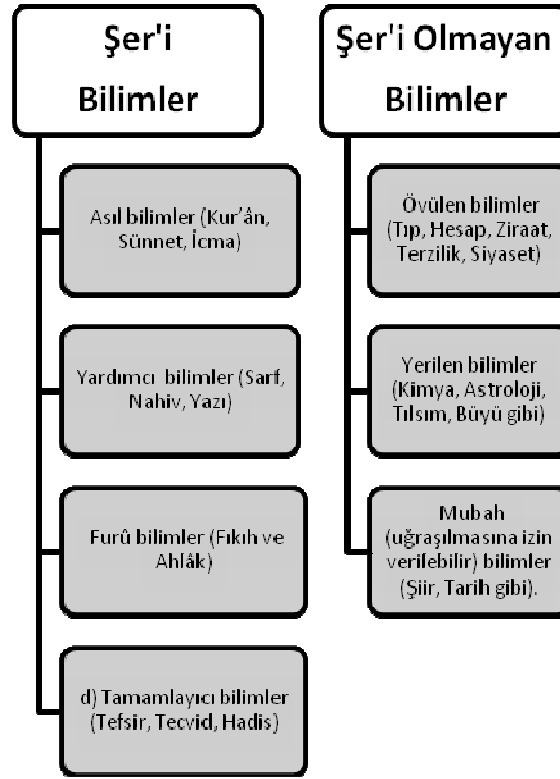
Şer'i Bilimler

Asıl bilimler (Kur'ân, Sünnet, İcma)

Yardımcı bilimler (Sarf, Nahiv, Yazı)

Furû bilimler (Fıkıh ve Ahlâk)

d) Tamamlayıcı bilimler (Tefsir, Tecvid, Hadis)

Şer'i Olmayan Bilimler

Övülen bilimler (Tıp, Hesap, Ziraat, Terzilik, Siyaset)

Yerilen bilimler (Kimya, Astroloji, Tılsım, Büyü gibi)

Mubah (uğraşılmasına izin verilebilir) bilimler (Şiir, Tarih gibi).